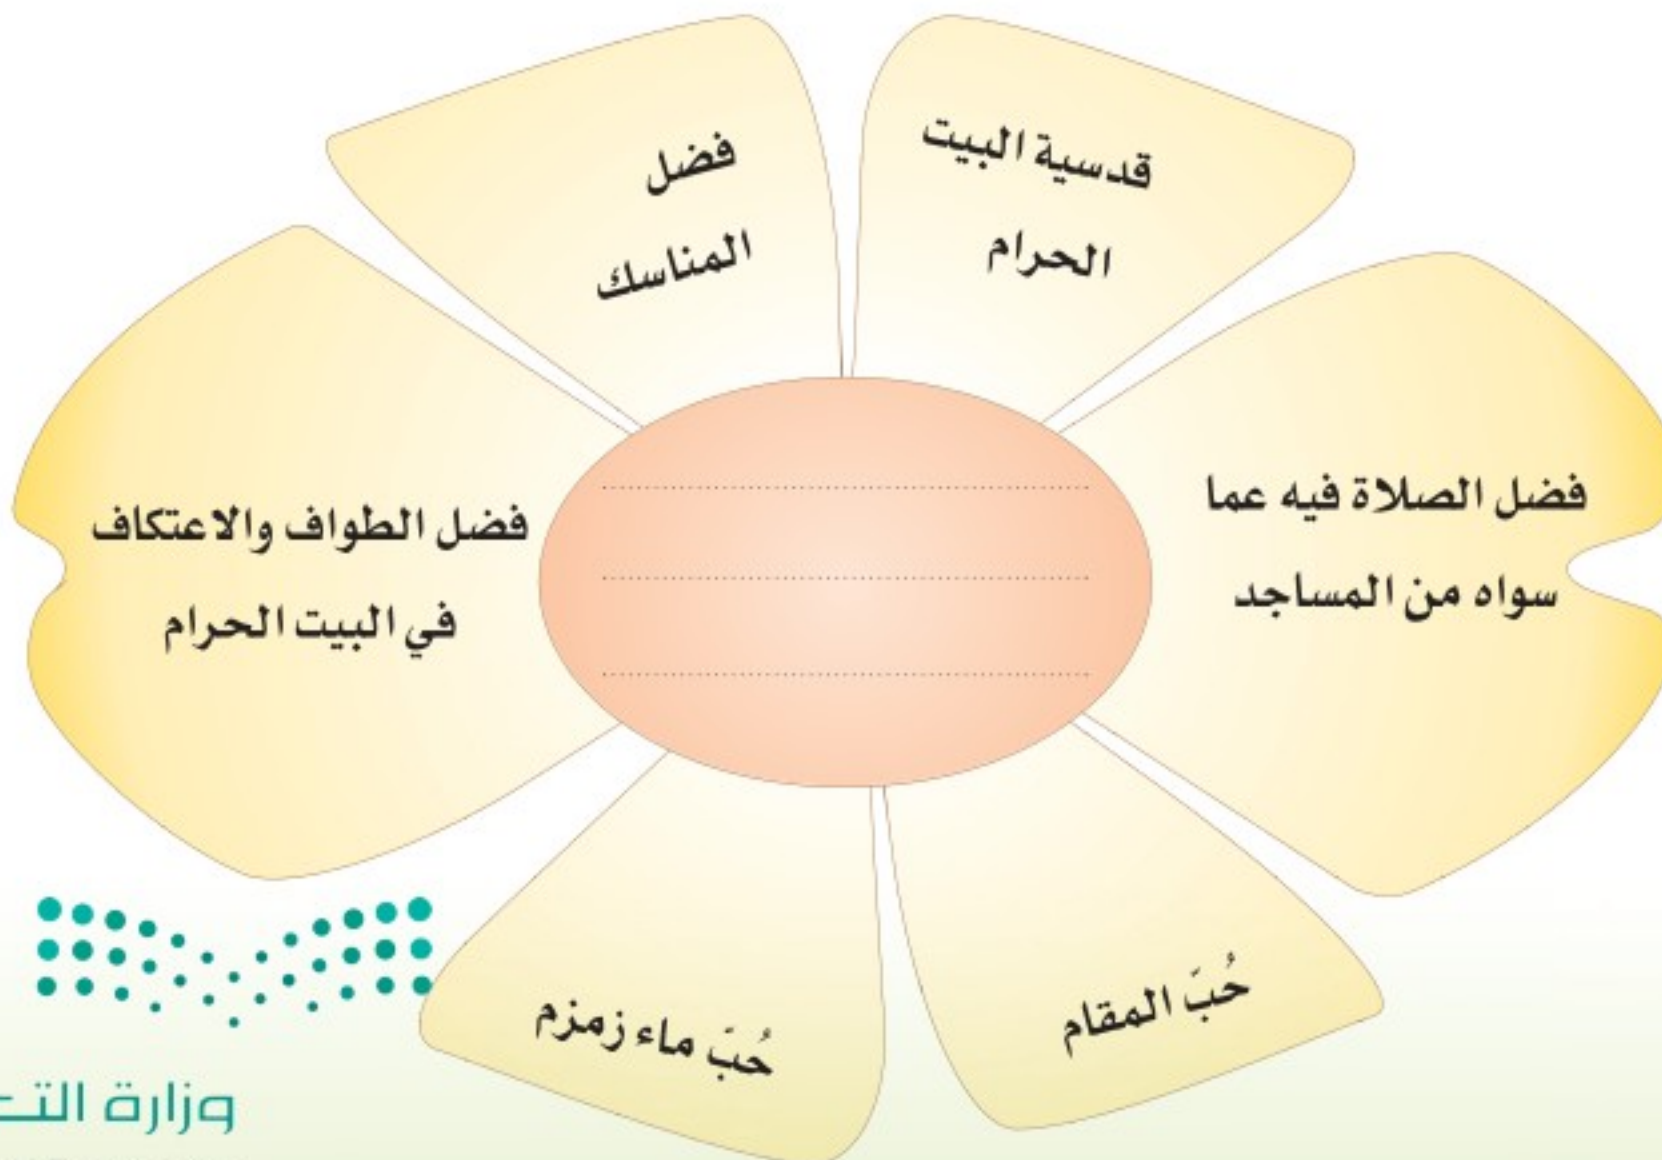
قدسية البيت الحرام

فضل المناسك

فضل الصلاة فيه عما سواه من المساجد

فضل الطواف والاعتكاف في البيت الحرام

حُبّ المقام

حُبّ ماء زمزم

.................................................
.................................................
.................................................

وزارة التـ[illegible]